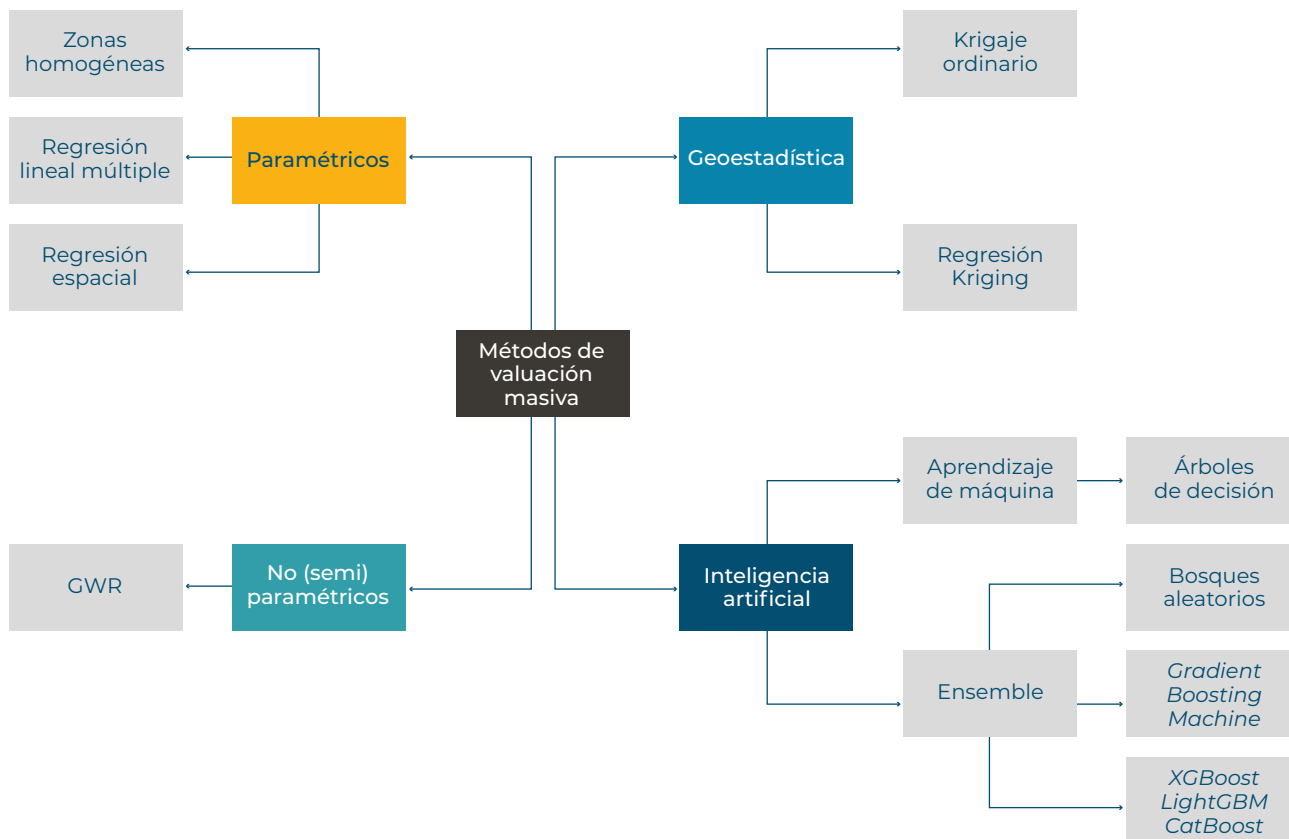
Métodos de valuación masiva

Paramétricos

Zonas homogéneas

Regresión lineal múltiple

Regresión espacial

Geoestadística

Krigaje ordinario

Regresión Kriging

No (semi) paramétricos

GWR

Inteligencia artificial

Aprendizaje de máquina

Árboles de decisión

Ensemble

Bosques aleatorios

*Gradient Boosting Machine*

*XGBoost LightGBM CatBoost*